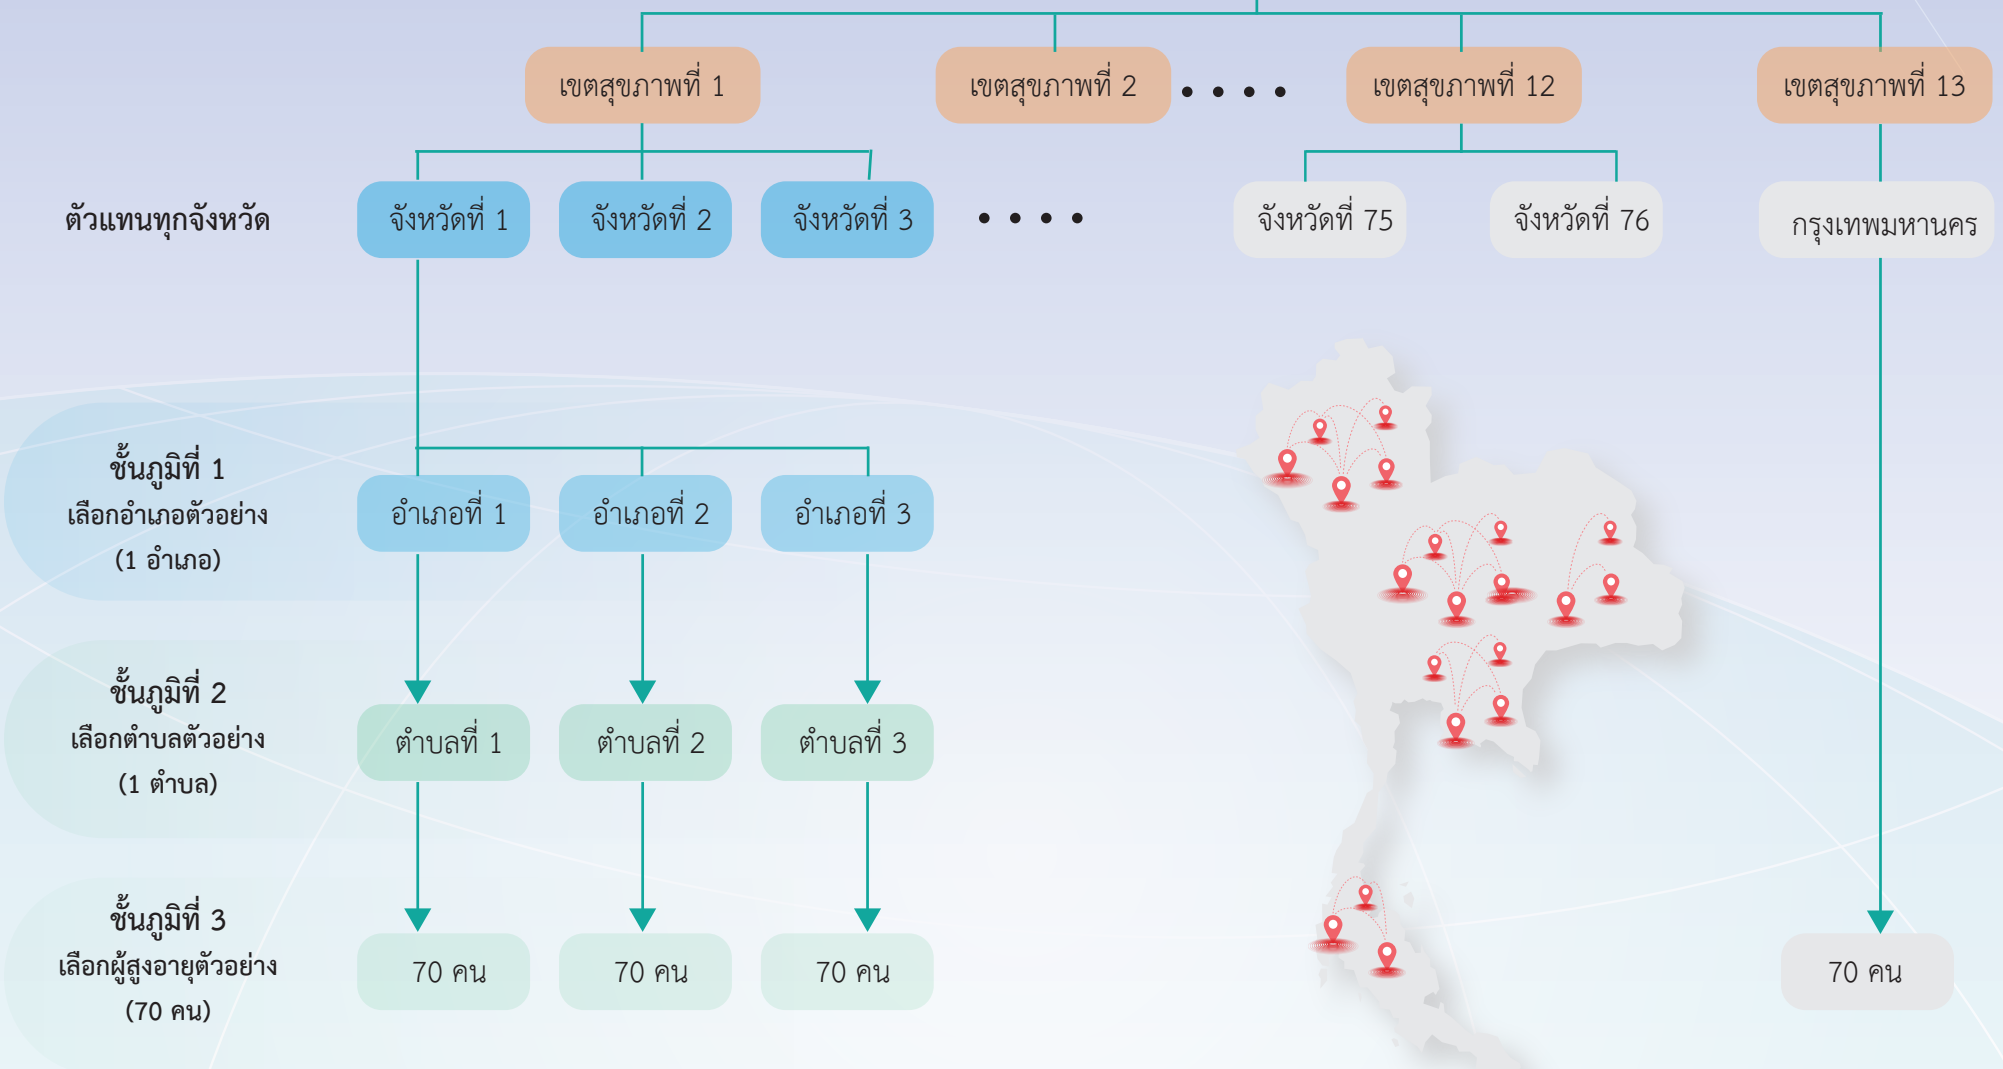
เขตสุขภาพที่ 1

เขตสุขภาพที่ 2

• • • •

เขตสุขภาพที่ 12

เขตสุขภาพที่ 13

ตัวแทนทุกจังหวัด

จังหวัดที่ 1

จังหวัดที่ 2

จังหวัดที่ 3

• • • •

จังหวัดที่ 75

จังหวัดที่ 76

กรุงเทพมหานคร

ชั้นภูมิที่ 1
เลือกอำเภอตัวอย่าง
(1 อำเภอ)

อำเภอที่ 1

อำเภอที่ 2

อำเภอที่ 3

ชั้นภูมิที่ 2
เลือกตำบลตัวอย่าง
(1 ตำบล)

ตำบลที่ 1

ตำบลที่ 2

ตำบลที่ 3

ชั้นภูมิที่ 3
เลือกผู้สูงอายุตัวอย่าง
(70 คน)

70 คน

70 คน

70 คน

70 คน